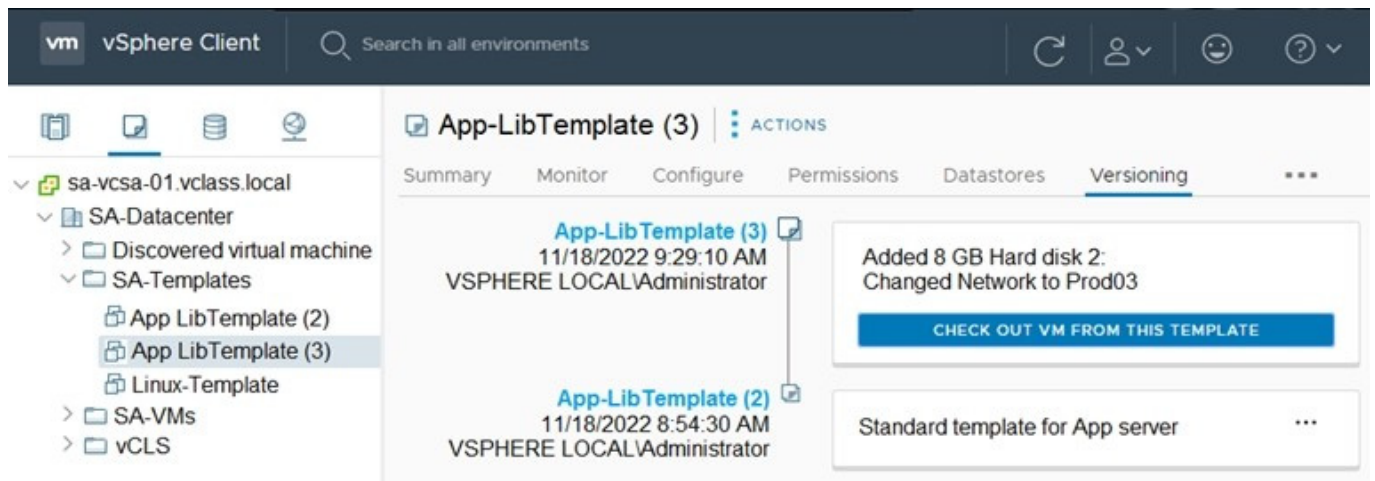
vm vSphere Client

Search in all environments

sa-vcsa-01.vclass.local
SA-Datacenter
Discovered virtual machine
SA-Templates
App LibTemplate (2)
App LibTemplate (3)
Linux-Template
SA-VMs
vCLS

App-LibTemplate (3)
ACTIONS

Summary
Monitor
Configure
Permissions
Datastores
Versioning
...

App-LibTemplate (3)
11/18/2022 9:29:10 AM
VSPHERE LOCAL\Administrator

Added 8 GB Hard disk 2:
Changed Network to Prod03

CHECK OUT VM FROM THIS TEMPLATE

App-LibTemplate (2)
11/18/2022 8:54:30 AM
VSPHERE LOCAL\Administrator

Standard template for App server
...